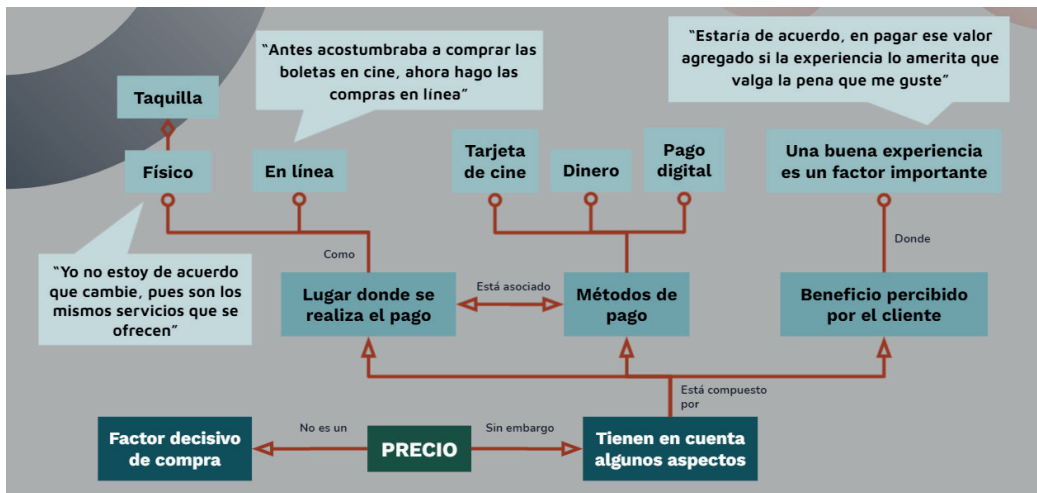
"Antes acostumbraba a comprar las boletas en cine, ahora hago las compras en línea"

Taquilla

Físico

En línea

"Yo no estoy de acuerdo que cambie, pues son los mismos servicios que se ofrecen"

Como

Lugar donde se realiza el pago

Está asociado

Tarjeta de cine

Dinero

Pago digital

Métodos de pago

"Estaría de acuerdo, en pagar ese valor agregado si la experiencia lo amerita que valga la pena que me guste"

Una buena experiencia es un factor importante

Donde

Beneficio percibido por el cliente

Está compuesto por

Factor decisivo de compra

No es un

PRECIO

Sin embargo

Tienen en cuenta algunos aspectos